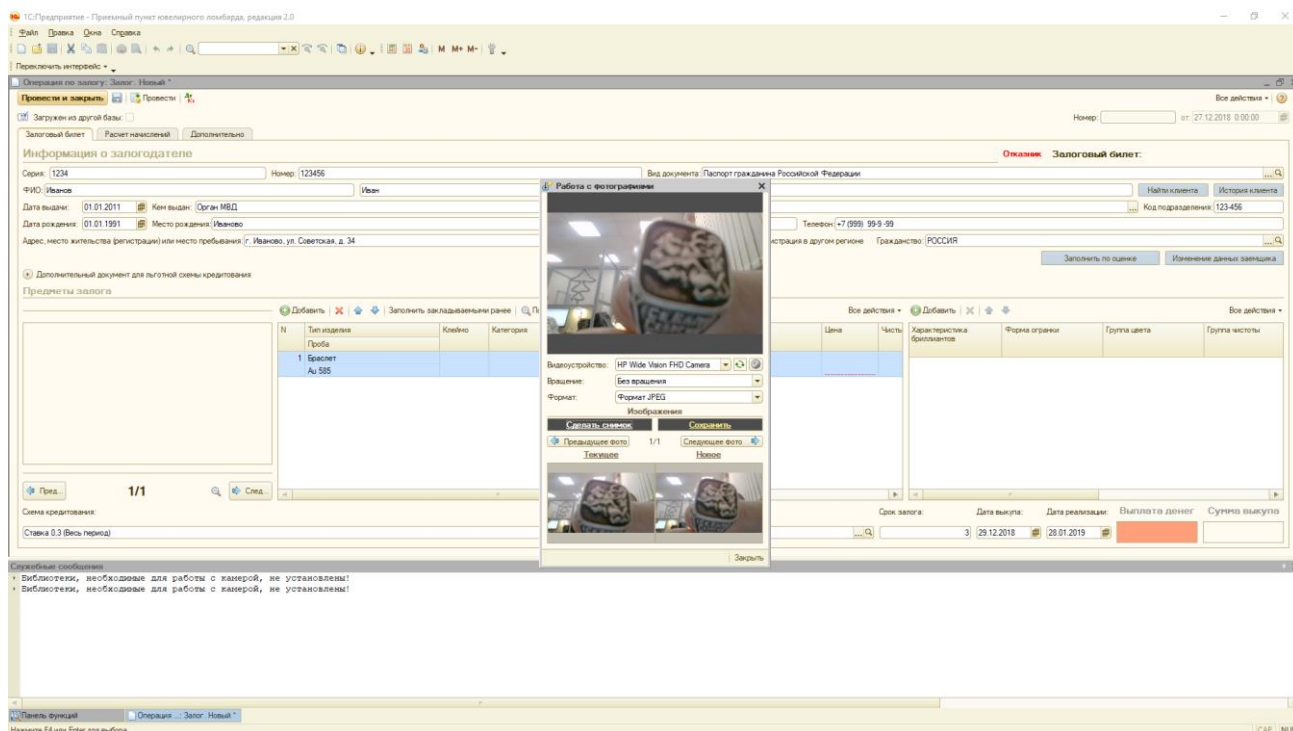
1С:Предприятие - Приемный пункт ювелирного ломбарда, редакция 2.0

Файл Правка Окна Справка

M M+ M-

Переключить интерфейс

Операция по залогу: Залог. Новый *

Провести и закрыть Провести

Все действия

Загружен из другой базы:

Номер: от: 27.12.2018 0:00:00

Залоговый билет Расчет начислений Дополнительно

Информация о залогодателе

Отказник Залоговый билет:

Серия: 1234 Номер: 123456 Вид документа: Паспорт гражданина Российской Федерации

ФИО: Иванов Иван

Найти клиента История клиента

Дата выдачи: 01.01.2011 Кем выдан: Орган МВД

Код подразделения: 123-456

Дата рождения: 01.01.1991 Место рождения: Иваново

Телефон: +7 (999) 99-9 -99

Адрес, место жительства (регистрации) или место пребывания: г. Иваново, ул. Советская, д. 34

истрация в другом регионе Гражданство: РОССИЯ

Заполнить по оценке Изменение данных заемщика

Дополнительный документ для льготной схемы кредитования

Предметы залога

Добавить Заполнить закладываемыми ранее

Все действия Добавить Все действия

| N | Тип изделия | Клеймо | Категория |
|---|---|---|---|
| | Проба | | |
| 1 | Браслет | | |
| | Au 585 | | |

Цена Чисть Характеристика бриллиантов Форма огранки Группа цвета Группа чистоты

Пред... 1/1 След...

Схема кредитования:

Ставка 0.3 (Весь период)

Срок залога: Дата выкупа: Дата реализации: Выплата денег Сумма выкупа

3 29.12.2018 28.01.2019

Работа с фотографиями

Видеоустройство: HP Wide Vision FHD Camera

Вращение: Без вращения

Формат: Формат JPEG

Изображения

Сделать снимок Сохранить

Предыдущее фото 1/1 Следующее фото

Текущее Новое

Закрыть

Служебные сообщения

Библиотеки, необходимые для работы с камерой, не установлены!
Библиотеки, необходимые для работы с камерой, не установлены!

Панель функций Операция ... Залог. Новый *

Нажмите F4 или Enter для выбора

CAP NUM